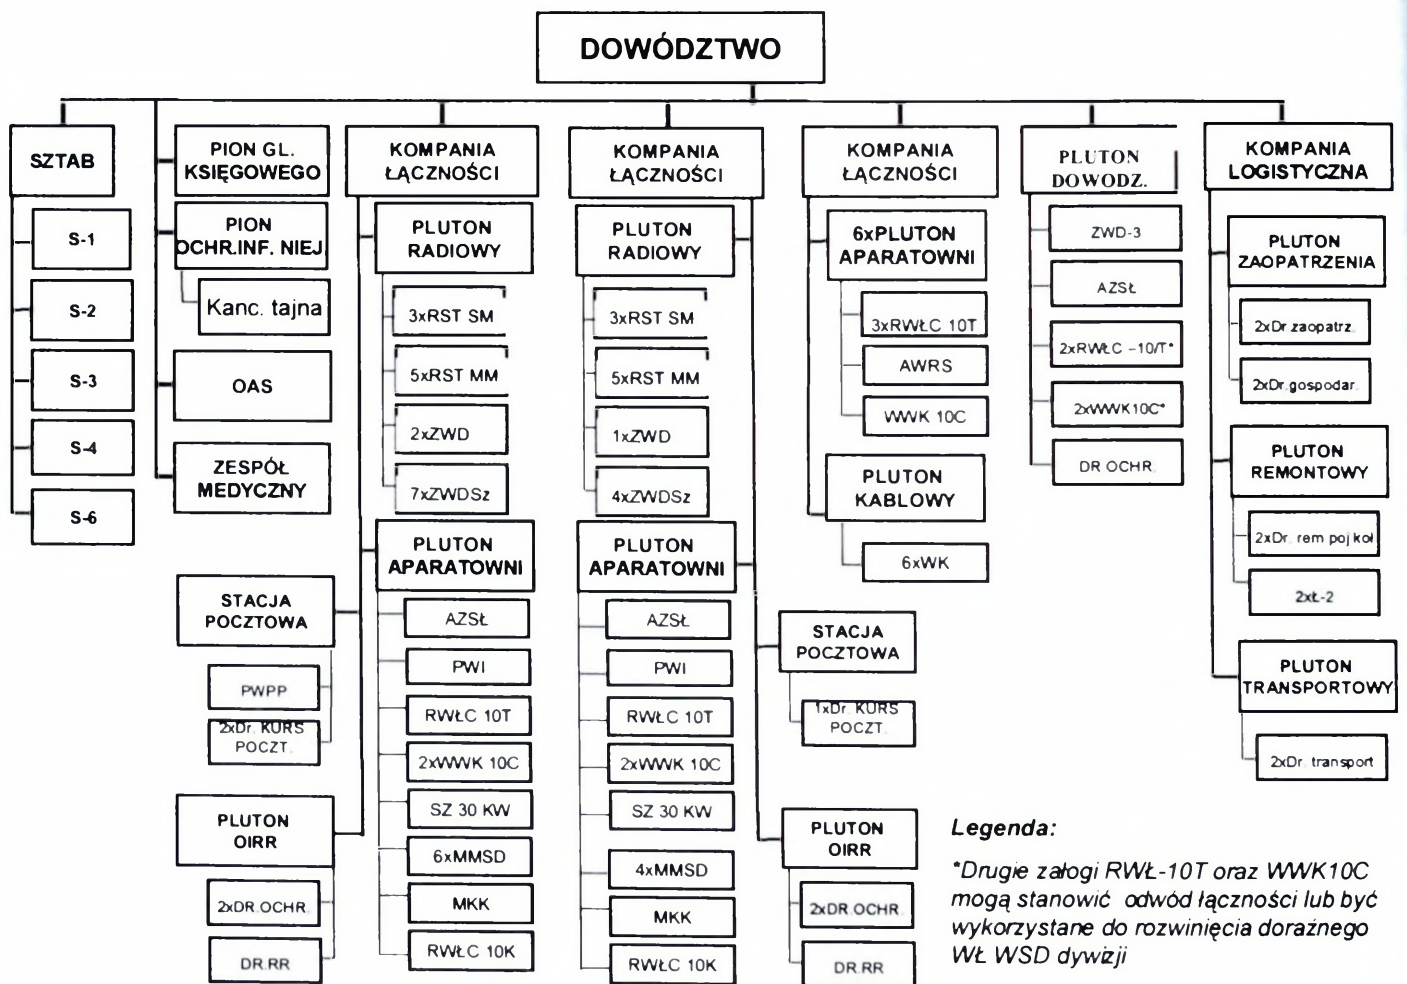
DOWÓDZTWO

SZTAB
S-1
S-2
S-3
S-4
S-6

PION GL. KSIĘGOWEGO
PION OCHR.INF. NIEJ
Kanc. tajna
OAS
ZESPÓŁ MEDYCZNY

STACJA POCZTOWA
PWPP
2xDr. KURS POCZT.

PLUTON OIRR
2xDR.OCHR.
DR.RR

KOMPANIA ŁĄCZNOŚCI
PLUTON RADIOWY
3xRST SM
5xRST MM
2xZWD
7xZWDSz
PLUTON APARATOWNI
AZSŁ
PWI
RWŁC 10T
2xWWK 10C
SZ 30 KW
6xMMSD
MKK
RWŁC 10K

KOMPANIA ŁĄCZNOŚCI
PLUTON RADIOWY
3xRST SM
5xRST MM
1xZWD
4xZWDSz
PLUTON APARATOWNI
AZSŁ
PWI
RWŁC 10T
2xWWK 10C
SZ 30 KW
4xMMSD
MKK
RWŁC 10K

STACJA POCZTOWA
1xDr. KURS POCZT.

PLUTON OIRR
2xDR.OCHR.
DR.RR

KOMPANIA ŁĄCZNOŚCI
6xPLUTON APARATOWNI
3xRWŁC 10T
AWRS
WWK 10C
PLUTON KABLOWY
6xWK

PLUTON DOWODZ.
ZWD-3
AZSŁ
2xRWŁC -10/T*
2xWWK10C*
DR OCHR.

KOMPANIA LOGISTYCZNA
PLUTON ZAOPATRZENIA
2xDr.zaopatrz.
2xDr.gospodar.
PLUTON REMONTOWY
2xDr. rem poj kol
2xt-2
PLUTON TRANSPORTOWY
2xDr. transport

Legenda:

*Drugie załogi RWŁ-10T oraz WWK10C mogą stanowić odwód łączności lub być wykorzystane do rozwinięcia doraźnego WŁ WSD dywizji